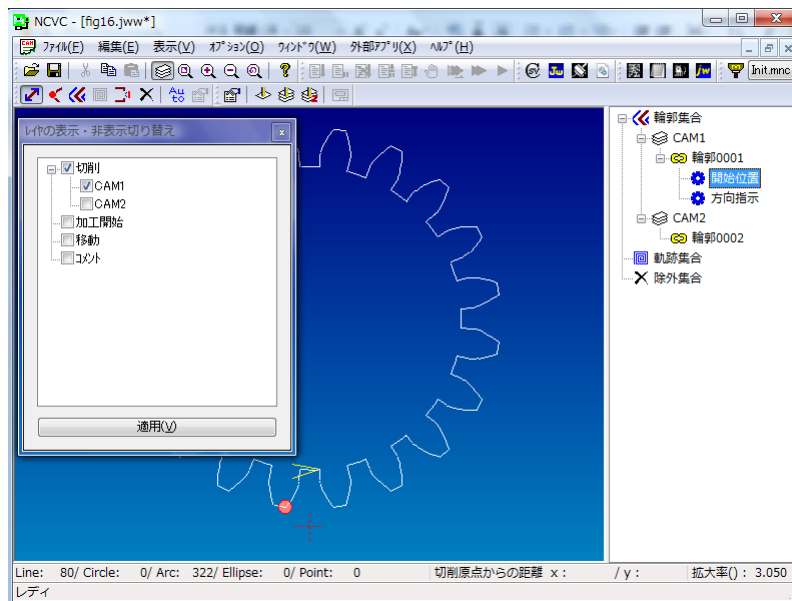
NCVC - [fig16.jww*]

ﾌｧｲﾙ(F) 編集(E) 表示(V) ｵﾌﾟｼｮﾝ(O) ｳｨﾝﾄﾞｳ(W) 外部ｱﾌﾟﾘ(X) ﾍﾙﾌﾟ(H)

Init.mnc

ﾚｲﾔの表示・非表示切り替え

切削
CAM1
CAM2
加工開始
移動
ｺﾒﾝﾄ

適用(V)

輪郭集合
CAM1
輪郭0001
開始位置
方向指示
CAM2
輪郭0002
軌跡集合
除外集合

Line: 80/ Circle: 0/ Arc: 322/ Ellipse: 0/ Point: 0 切削原点からの距離 x : / y : 拡大率() : 3.050

レディ